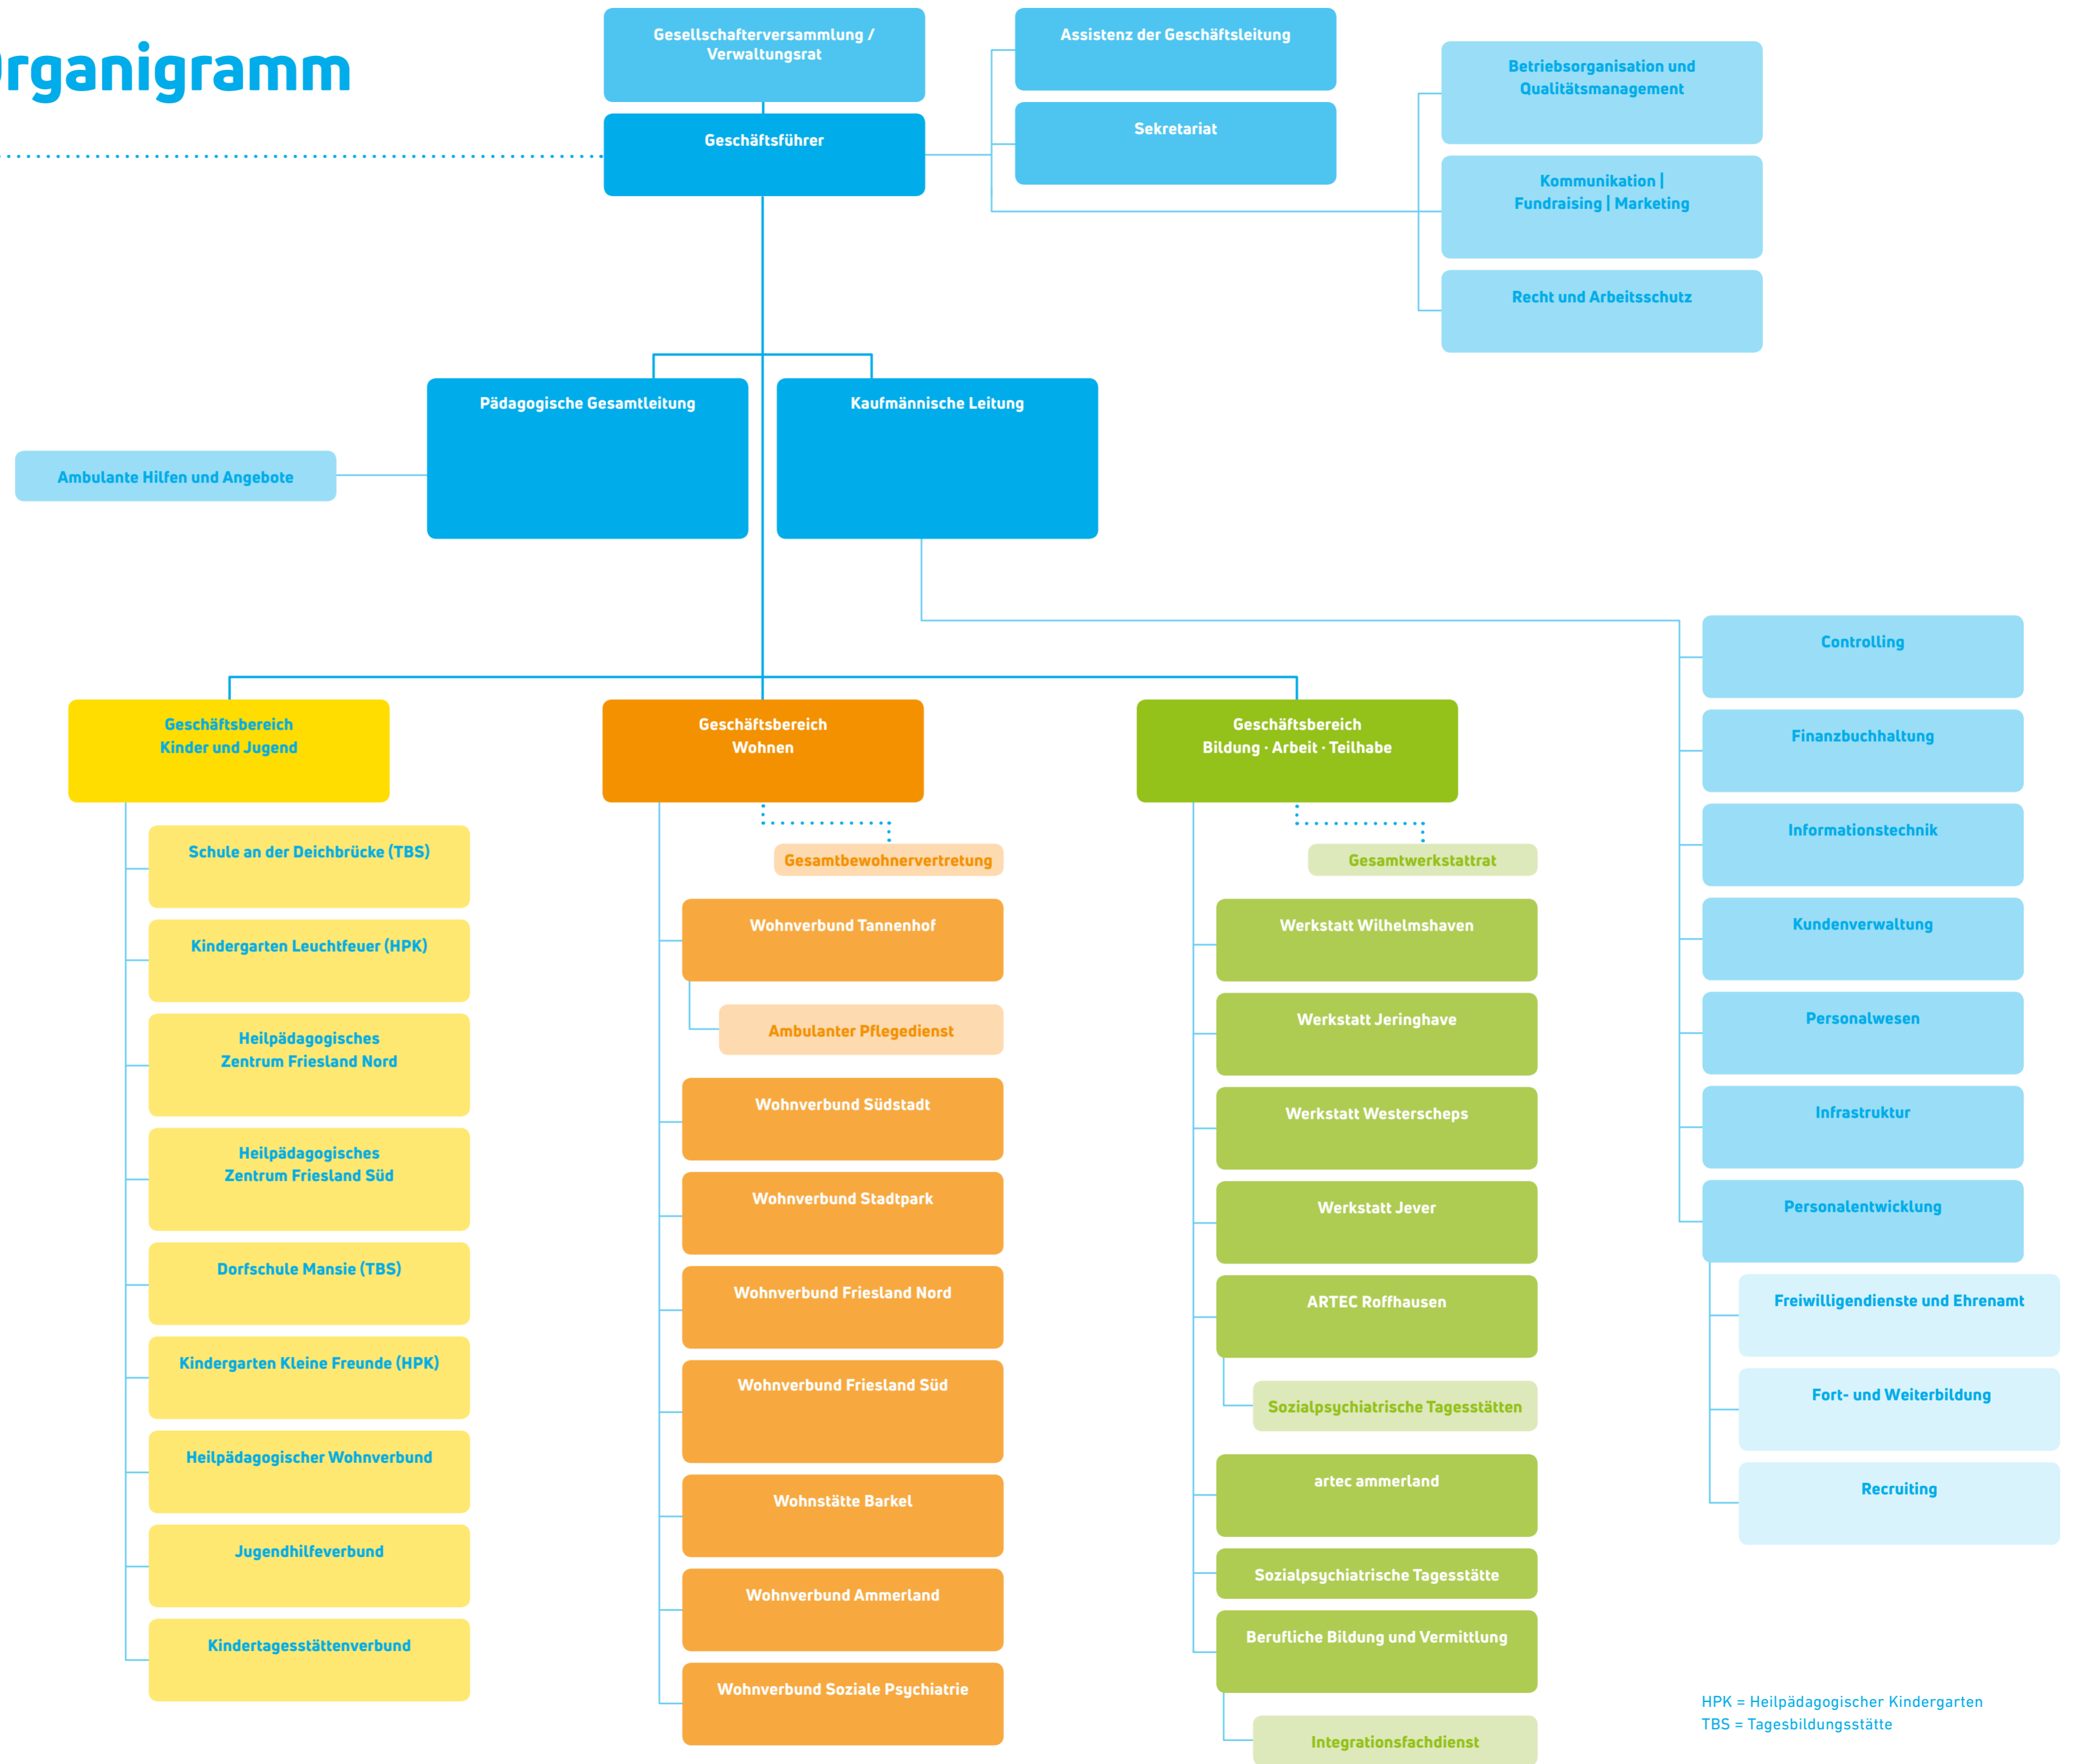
rganigramm

Gesellschafterversammlung / Verwaltungsrat

Geschäftsführer

Assistenz der Geschäftsleitung

Sekretariat

Betriebsorganisation und Qualitätsmanagement

Kommunikation | Fundraising | Marketing

Recht und Arbeitsschutz

Ambulante Hilfen und Angebote

Pädagogische Gesamtleitung

Kaufmännische Leitung

Controlling

Finanzbuchhaltung

Informationstechnik

Kundenverwaltung

Personalwesen

Infrastruktur

Personalentwicklung

Freiwilligendienste und Ehrenamt

Fort- und Weiterbildung

Recruiting

Geschäftsbereich Kinder und Jugend

Schule an der Deichbrücke (TBS)

Kindergarten Leuchtfeuer (HPK)

Heilpädagogisches Zentrum Friesland Nord

Heilpädagogisches Zentrum Friesland Süd

Dorfschule Mansie (TBS)

Kindergarten Kleine Freunde (HPK)

Heilpädagogischer Wohnverbund

Jugendhilfeverbund

Kindertagesstättenverbund

Geschäftsbereich Wohnen

Gesamtbewohnervertretung

Wohnverbund Tannenhof

Ambulanter Pflegedienst

Wohnverbund Südstadt

Wohnverbund Stadtpark

Wohnverbund Friesland Nord

Wohnverbund Friesland Süd

Wohnstätte Barkel

Wohnverbund Ammerland

Wohnverbund Soziale Psychiatrie

Geschäftsbereich Bildung · Arbeit · Teilhabe

Gesamtwerkstattrat

Werkstatt Wilhelmshaven

Werkstatt Jeringhave

Werkstatt Westerscheps

Werkstatt Jever

ARTEC Roffhausen

Sozialpsychiatrische Tagesstätten

artec ammerland

Sozialpsychiatrische Tagesstätte

Berufliche Bildung und Vermittlung

Integrationsfachdienst

HPK = Heilpädagogischer Kindergarten
TBS = Tagesbildungsstätte